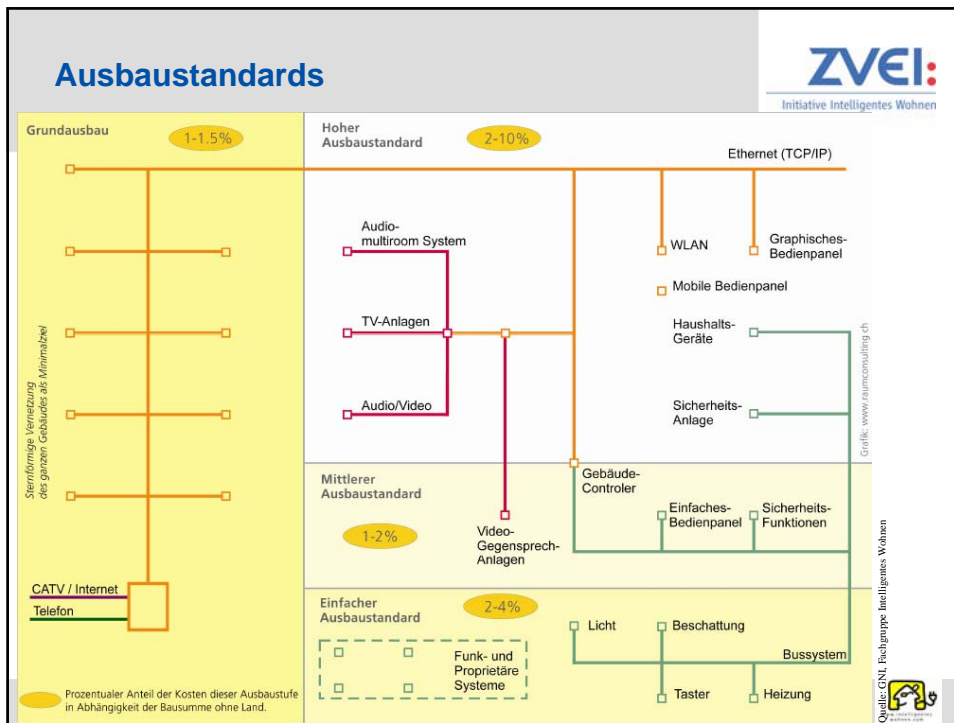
Ausbaustandards

ZVEI:
Initiative Intelligentes Wohnen

Grundausbau
1-1.5%

Sternförmige Vernetzung des ganzen Gebäudes als Minimalziel

CATV / Internet
Telefon

Prozentualer Anteil der Kosten dieser Ausbaustufe in Abhängigkeit der Bausumme ohne Land.

Hoher Ausbaustandard
2-10%

Ethernet (TCP/IP)

Audio-multiroom System
TV-Anlagen
Audio/Video

WLAN
Graphisches-Bedienpanel
Mobile Bedienpanel
Haushalts-Geräte
Sicherheits-Anlage

Grafik: www.raumconsulting.ch

Mittlerer Ausbaustandard
1-2%

Video-Gegensprech-Anlagen
Gebäude-Controler
Einfaches-Bedienpanel
Sicherheits-Funktionen

Einfacher Ausbaustandard
2-4%

Funk- und Proprietäre Systeme
Licht
Beschattung
Bussystem
Taster
Heizung

Quelle: GNI, Fachgruppe Intelligentes Wohnen